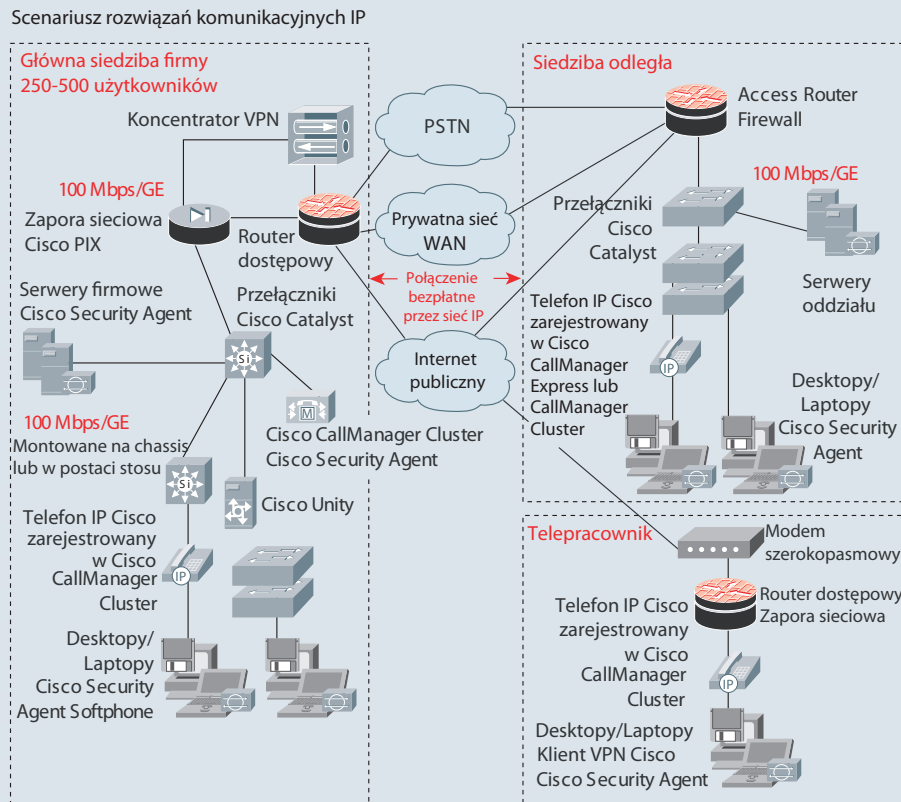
Scenariusz rozwiązań komunikacyjnych IP

Główna siedziba firmy
250-500 użytkowników

Koncentrator VPN

100 Mbps/GE
Zapora sieciowa
Cisco PIX

Router
dostępowy

Serwery firmowe
Cisco Security Agent

Przełączniki
Cisco Catalyst

100 Mbps/GE
Montowane na chassis
lub w postaci stosu

Cisco CallManager Cluster
Cisco Security Agent

Cisco Unity

Telefon IP Cisco
zarejestrowany
w Cisco
CallManager
Cluster

Desktopy/
Laptopy
Cisco Security
Agent Softphone

PSTN

Prywatna sieć
WAN

Połączenie
bezpłatne
przez sieć IP

Internet
publiczny

Siedziba odległa

Access Router
Firewall

100 Mbps/GE

Przełączniki
Cisco
Catalyst

Serwery
oddziału

Telefon IP Cisco
zarejestrowany
w Cisco
CallManager
Express lub
CallManager
Cluster

Desktopy/
Laptopy
Cisco Security
Agent

Telepracownik

Modem
szerokopasmowy

Router dostępowy
Zapora sieciowa

Telefon IP Cisco
zarejestrowany
w Cisco
CallManager
Cluster

Desktopy/Laptopy
Klient VPN Cisco
Cisco Security Agent